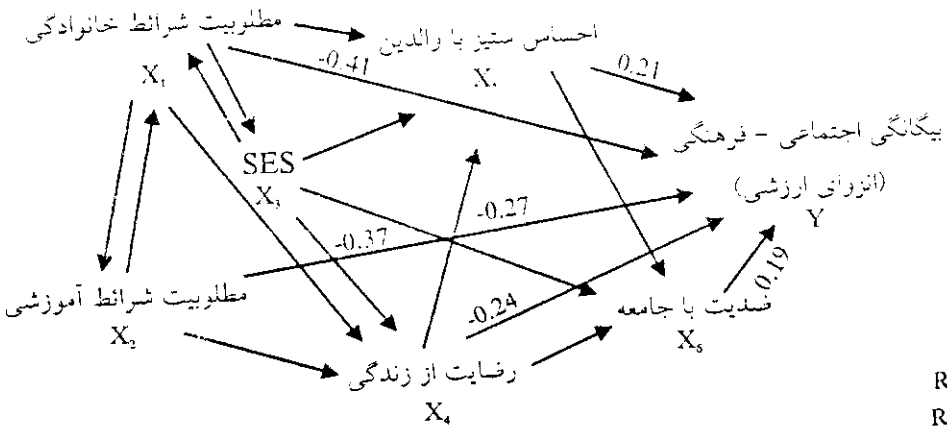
مطلوبیت شرائط خانوادگی
$X_1$
احساس ستیز با والدین
$X$
-0.41
0.21
بیگانگی اجتماعی - فرهنگی
(انزوای ارزشی)
Y
SES
$X_3$
-0.27
-0.37
مطلوبیت شرائط آموزشی
$X_2$
-0.24
ضدیت با جامعه
$X_5$
0.19
رضایت از زندگی
$X_4$
R
R